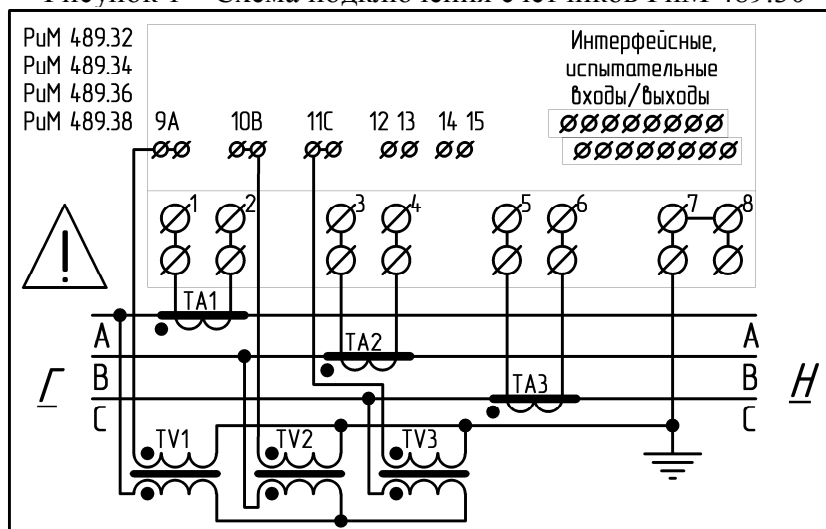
Рисунок 1 – Схема подключения счетчиков РиМ 489.30

РиМ 489.32
РиМ 489.34
РиМ 489.36
РиМ 489.38

Интерфейсные, испытательные входы/выходы

9A 10B 11C 12 13 14 15

1 2 3 4 5 6 7 8

TA1
TA2
TA3

A
B
C

A
B
C

Г
Н

TV1
TV2
TV3